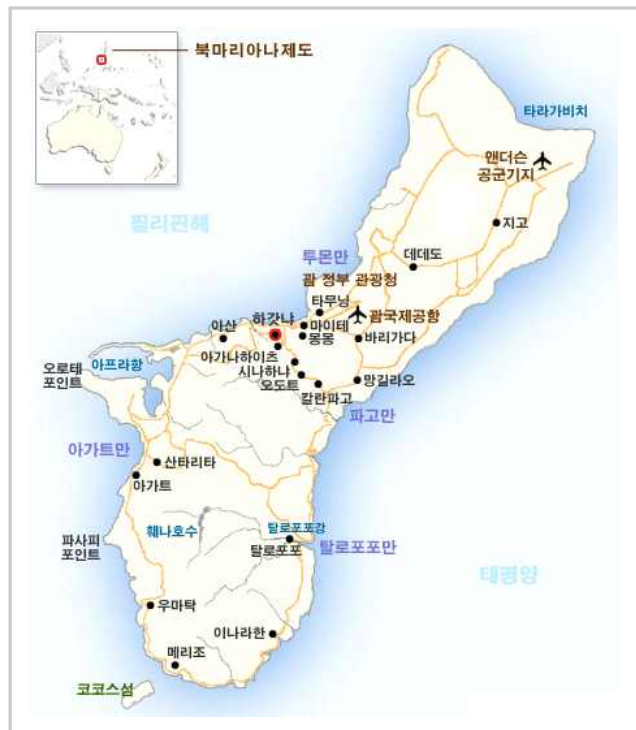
북마리아나제도

타라가비치

앤더슨 공군기지

필리핀해

지고

데데도

투몬만

괌 정부 관광청

타무닝

괌국제공항

하갓냐

아산

마이테

몽몽

바리가다

오로테 포인트

아프라항

아가나하이츠

시나하냐

오도트

망길라오

칼란파고

파고만

아가트만

산타리타

아가트

페나호수

탈로포포강

탈로포포

탈로포포만

파사피 포인트

태평양

우마탁

이나라한

메리조

코코스섬